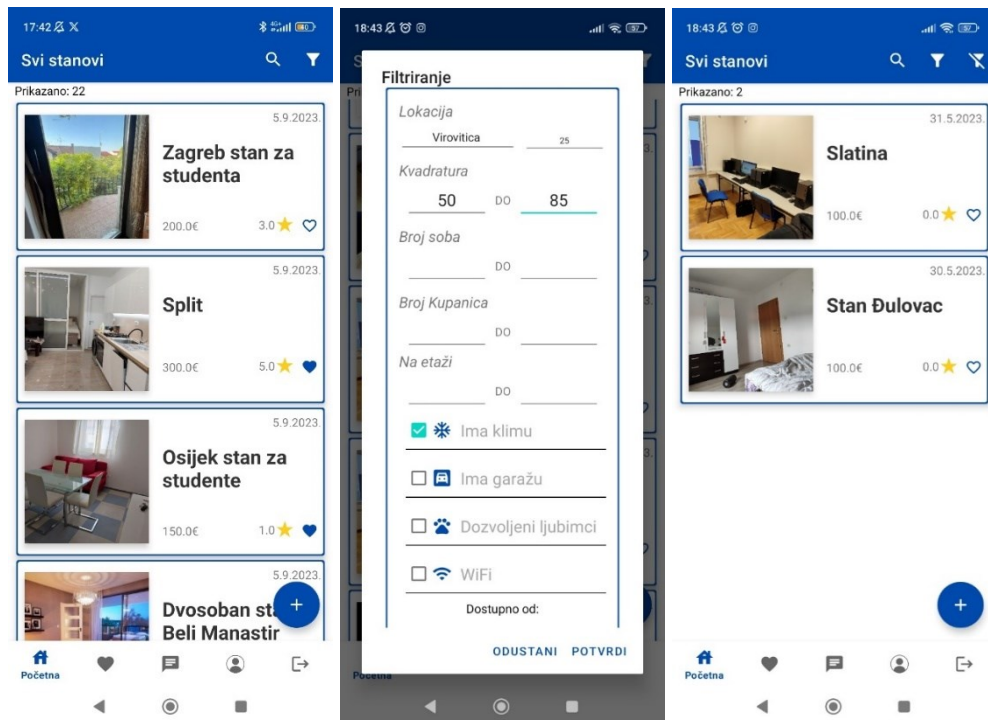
17:42

Svi stanovi

Prikazano: 22

5.9.2023.
Zagreb stan za studenta
200.0€ 3.0

5.9.2023.
Split
300.0€ 5.0

5.9.2023.
Osijek stan za studente
150.0€ 1.0

5.9.2023.
Dvosoban st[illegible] Beli Manastir

+

Početna

18:43

Filtriranje

Lokacija
Virovitica 25

Kvadratura
50 DO 85

Broj soba
DO

Broj Kupanica
DO

Na etaži
DO

Ima klimu

Ima garažu

Dozvoljeni ljubimci

WiFi

Dostupno od:

ODUSTANI POTVRDI

Početna

18:43

Svi stanovi

Prikazano: 2

31.5.2023.
Slatina
100.0€ 0.0

30.5.2023.
Stan Đulovac
100.0€ 0.0

+

Početna